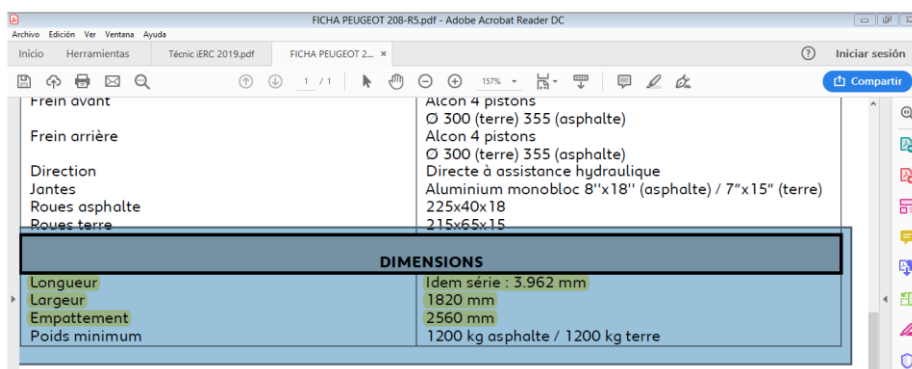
FICHA PEUGEOT 208-R5.pdf - Adobe Acrobat Reader DC

Archivo Edición Ver Ventana Ayuda

Inicio Herramientas Tècnic iERC 2019.pdf FICHA PEUGEOT 2... ×

Iniciar sesión

1 / 1 157%

Compartir

| Frein avant | Alcon 4 pistons Ø 300 (terre) 355 (asphalte) |
|---|---|
| Frein arrière | Alcon 4 pistons Ø 300 (terre) 355 (asphalte) |
| Direction | Directe à assistance hydraulique |
| Jantes | Aluminium monobloc 8''x18'' (asphalte) / 7"x15" (terre) |
| Roues asphalte | 225x40x18 |
| Roues terre | 215x65x15 |

DIMENSIONS

| Longueur | Idem série : 3.962 mm |
|---|---|
| Largeur | 1820 mm |
| Empattement | 2560 mm |
| Poids minimum | 1200 kg asphalte / 1200 kg terre |